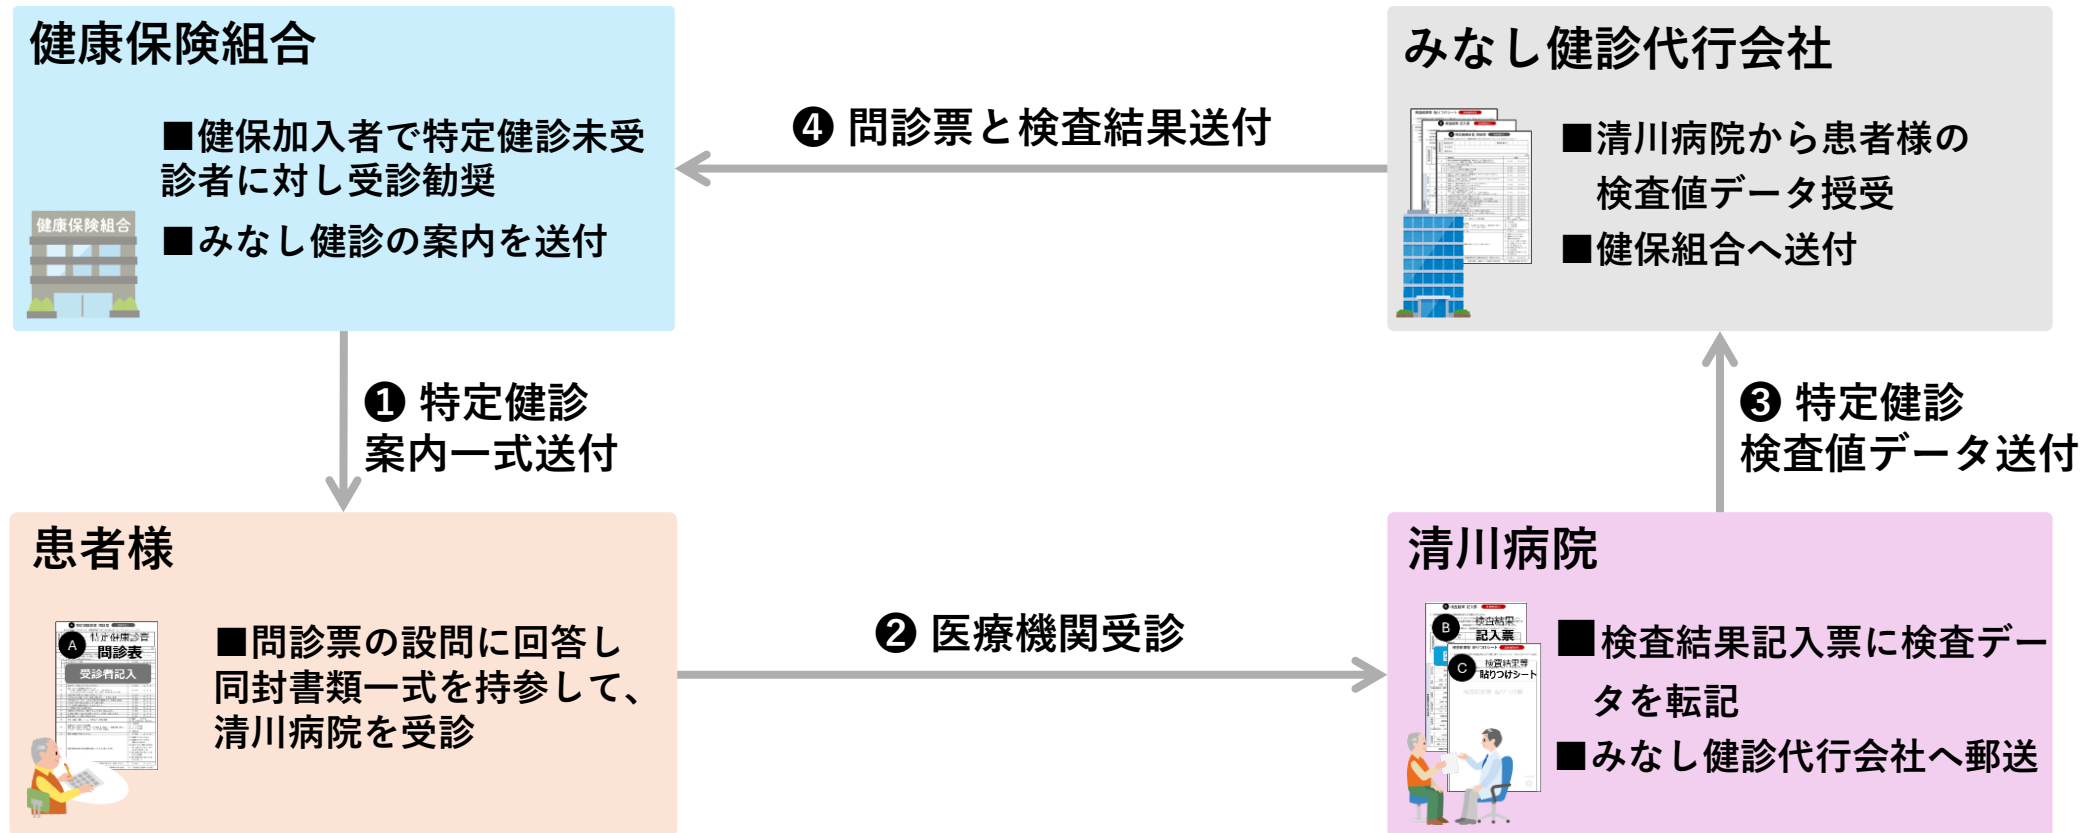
健康保険組合

■健保加入者で特定健診未受診者に対し受診勧奨

■みなし健診の案内を送付

健康保険組合

❹ 問診票と検査結果送付

みなし健診代行会社

■清川病院から患者様の検査値データ授受

■健保組合へ送付

❶ 特定健診案内一式送付

❸ 特定健診検査値データ送付

患者様

A 特定健康診査 問診表

受診者記入

■問診票の設問に回答し同封書類一式を持参して、清川病院を受診

❷ 医療機関受診

清川病院

B 検査結果 記入票

C 検査結果等 貼りつけシート

■検査結果記入票に検査データを転記

■みなし健診代行会社へ郵送